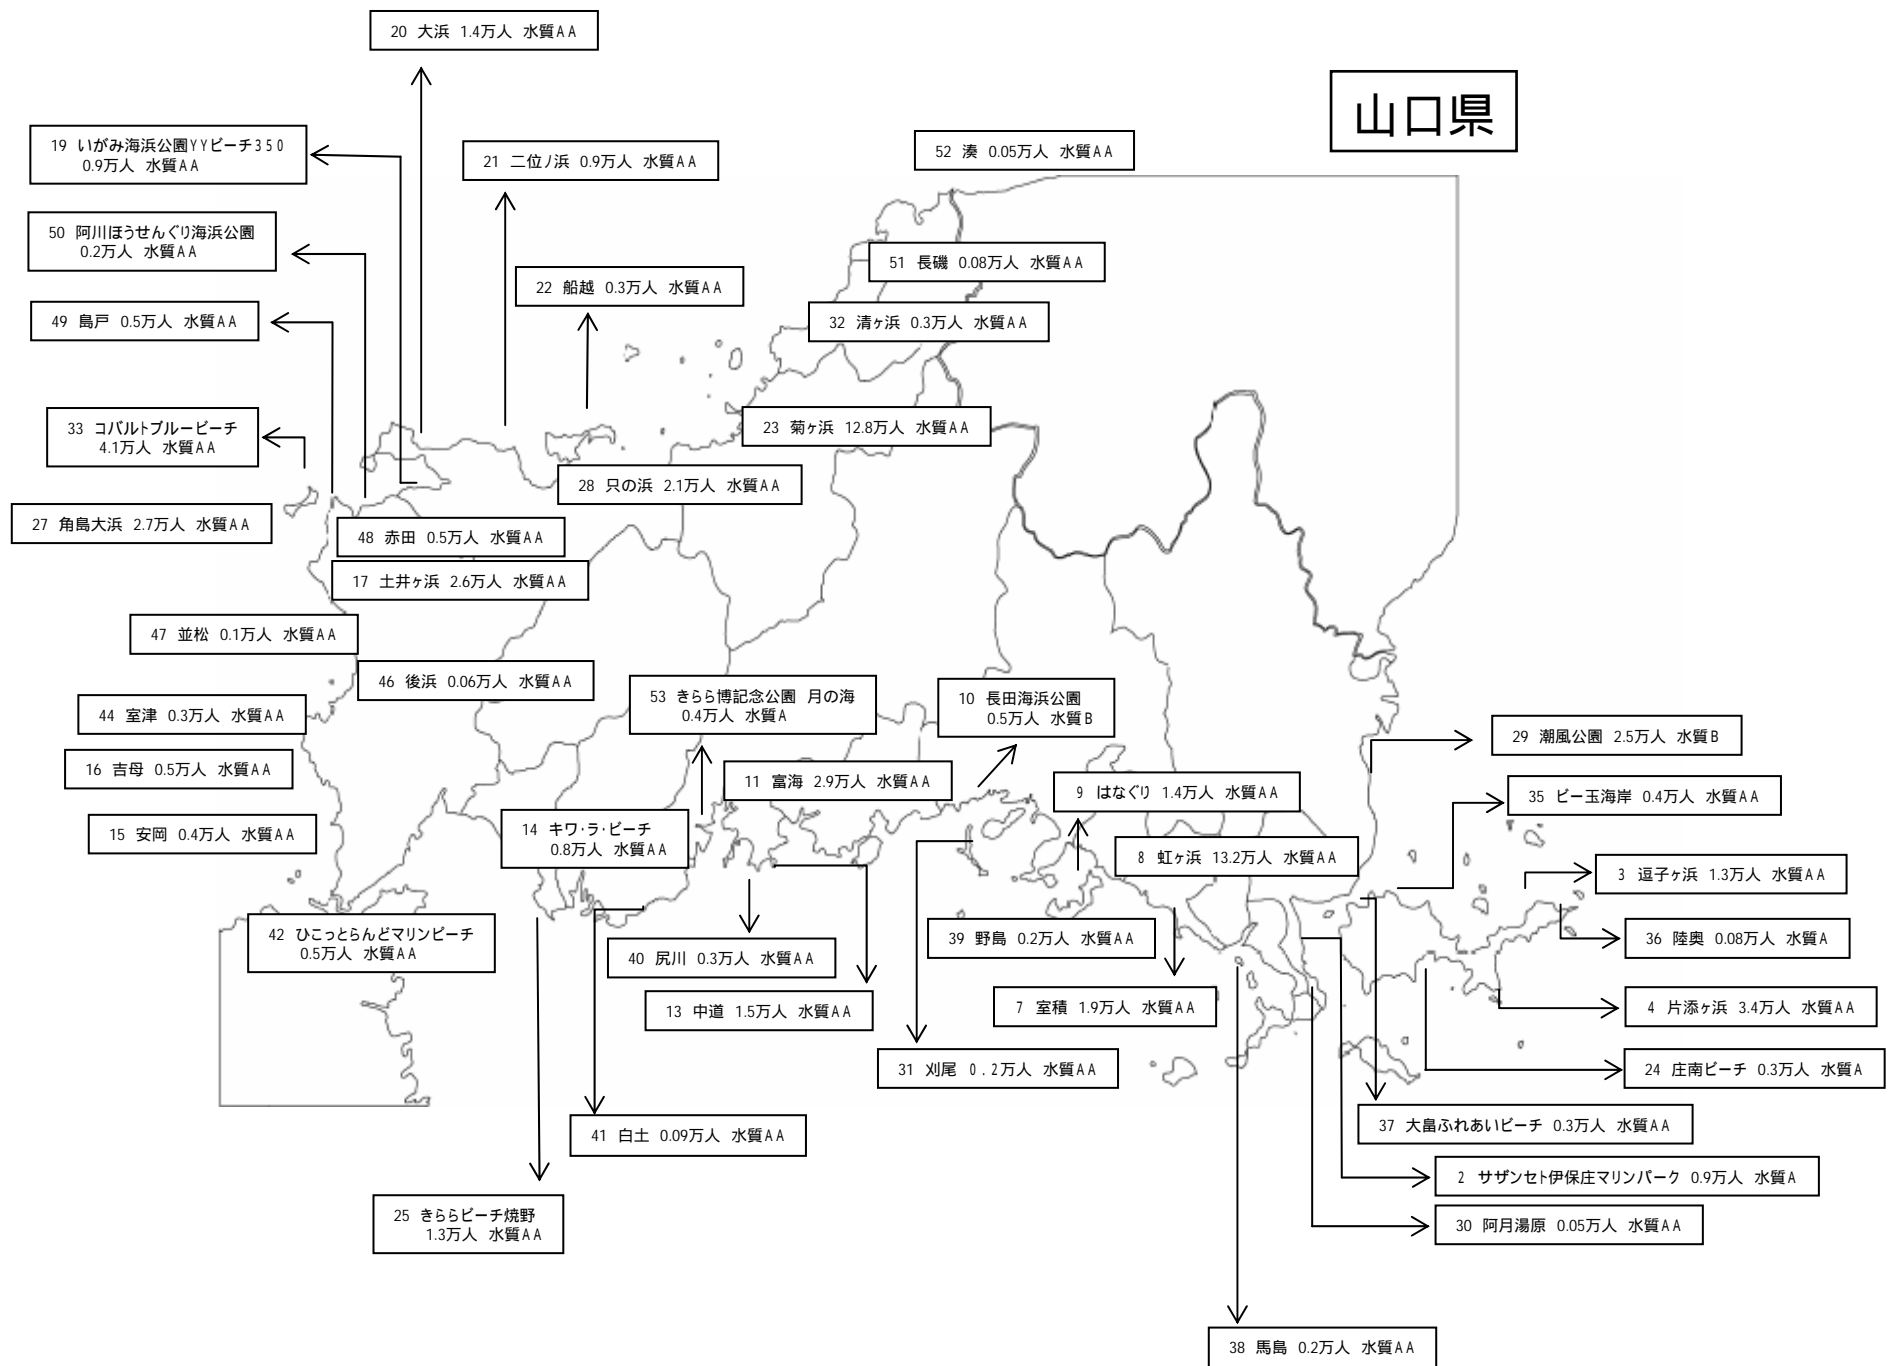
20 大浜 1.4万人 水質AA

山口県

19 いがみ海浜公園YYビーチ350 0.9万人 水質AA

21 二位ノ浜 0.9万人 水質AA

52 湊 0.05万人 水質AA

50 阿川ほうせんぐり海浜公園 0.2万人 水質AA

51 長磯 0.08万人 水質AA

22 船越 0.3万人 水質AA

49 島戸 0.5万人 水質AA

32 清ヶ浜 0.3万人 水質AA

23 菊ヶ浜 12.8万人 水質AA

33 コバルトブルービーチ 4.1万人 水質AA

28 只の浜 2.1万人 水質AA

27 角島大浜 2.7万人 水質AA

48 赤田 0.5万人 水質AA

17 土井ヶ浜 2.6万人 水質AA

47 並松 0.1万人 水質AA

46 後浜 0.06万人 水質AA

53 きらら博記念公園 月の海 0.4万人 水質A

10 長田海浜公園 0.5万人 水質B

44 室津 0.3万人 水質AA

29 潮風公園 2.5万人 水質B

16 吉母 0.5万人 水質AA

11 富海 2.9万人 水質AA

9 はなぐり 1.4万人 水質AA

35 ビー玉海岸 0.4万人 水質AA

15 安岡 0.4万人 水質AA

14 キワ・ラ・ビーチ 0.8万人 水質AA

8 虹ヶ浜 13.2万人 水質AA

3 逗子ヶ浜 1.3万人 水質AA

42 ひこっとらんどマリンビーチ 0.5万人 水質AA

39 野島 0.2万人 水質AA

36 陸奥 0.08万人 水質A

40 尻川 0.3万人 水質AA

7 室積 1.9万人 水質AA

4 片添ヶ浜 3.4万人 水質AA

13 中道 1.5万人 水質AA

31 刈尾 0.2万人 水質AA

24 庄南ビーチ 0.3万人 水質A

41 白土 0.09万人 水質AA

37 大畠ふれあいビーチ 0.3万人 水質AA

2 サザンセト伊保庄マリンパーク 0.9万人 水質A

25 きららビーチ焼野 1.3万人 水質AA

30 阿月湯原 0.05万人 水質AA

38 馬島 0.2万人 水質AA